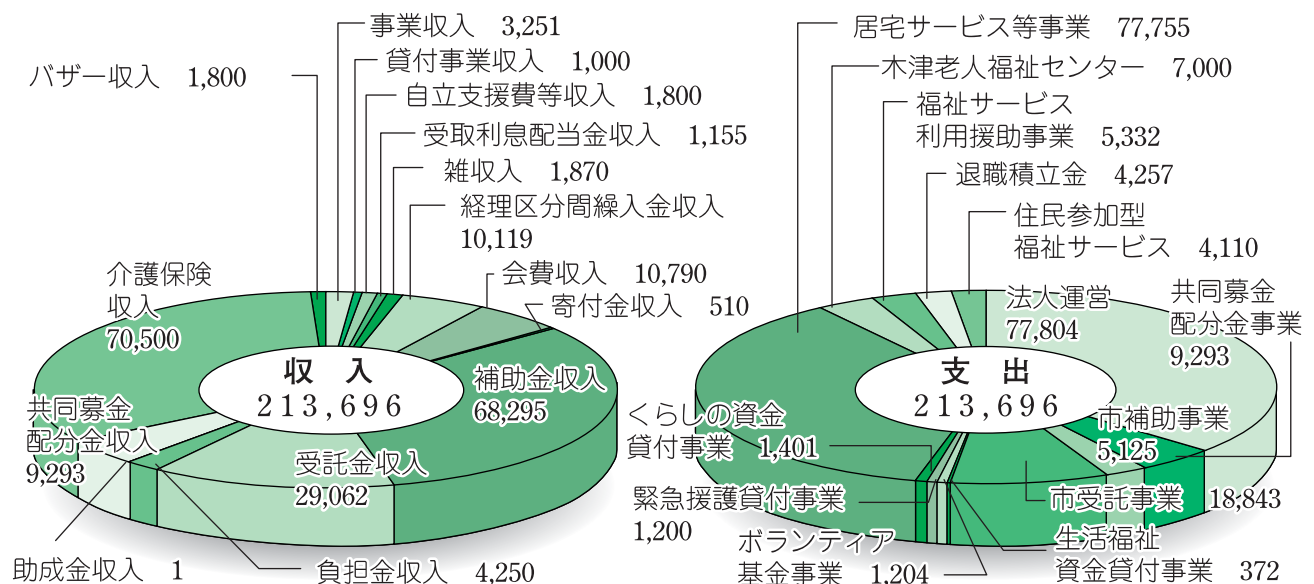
事業収入　3,251
貸付事業収入　1,000
バザー収入　1,800
自立支援費等収入　1,800
受取利息配当金収入　1,155
雑収入　1,870
経理区分間繰入金収入
10,119
介護保険
収入
70,500
会費収入　10,790
寄付金収入　510
収　入
213,696
補助金収入
68,295
共同募金
配分金収入
9,293
受託金収入
29,062
助成金収入　1
負担金収入　4,250

居宅サービス等事業　77,755
木津老人福祉センター　7,000
福祉サービス
利用援助事業　5,332
退職積立金　4,257
住民参加型
福祉サービス　4,110
法人運営
77,804
共同募金
配分金事業
9,293
支　出
213,696
くらしの資金
貸付事業　1,401
市補助事業
5,125
緊急援護貸付事業
1,200
市受託事業　18,843
ボランティア
基金事業　1,204
生活福祉
資金貸付事業　372